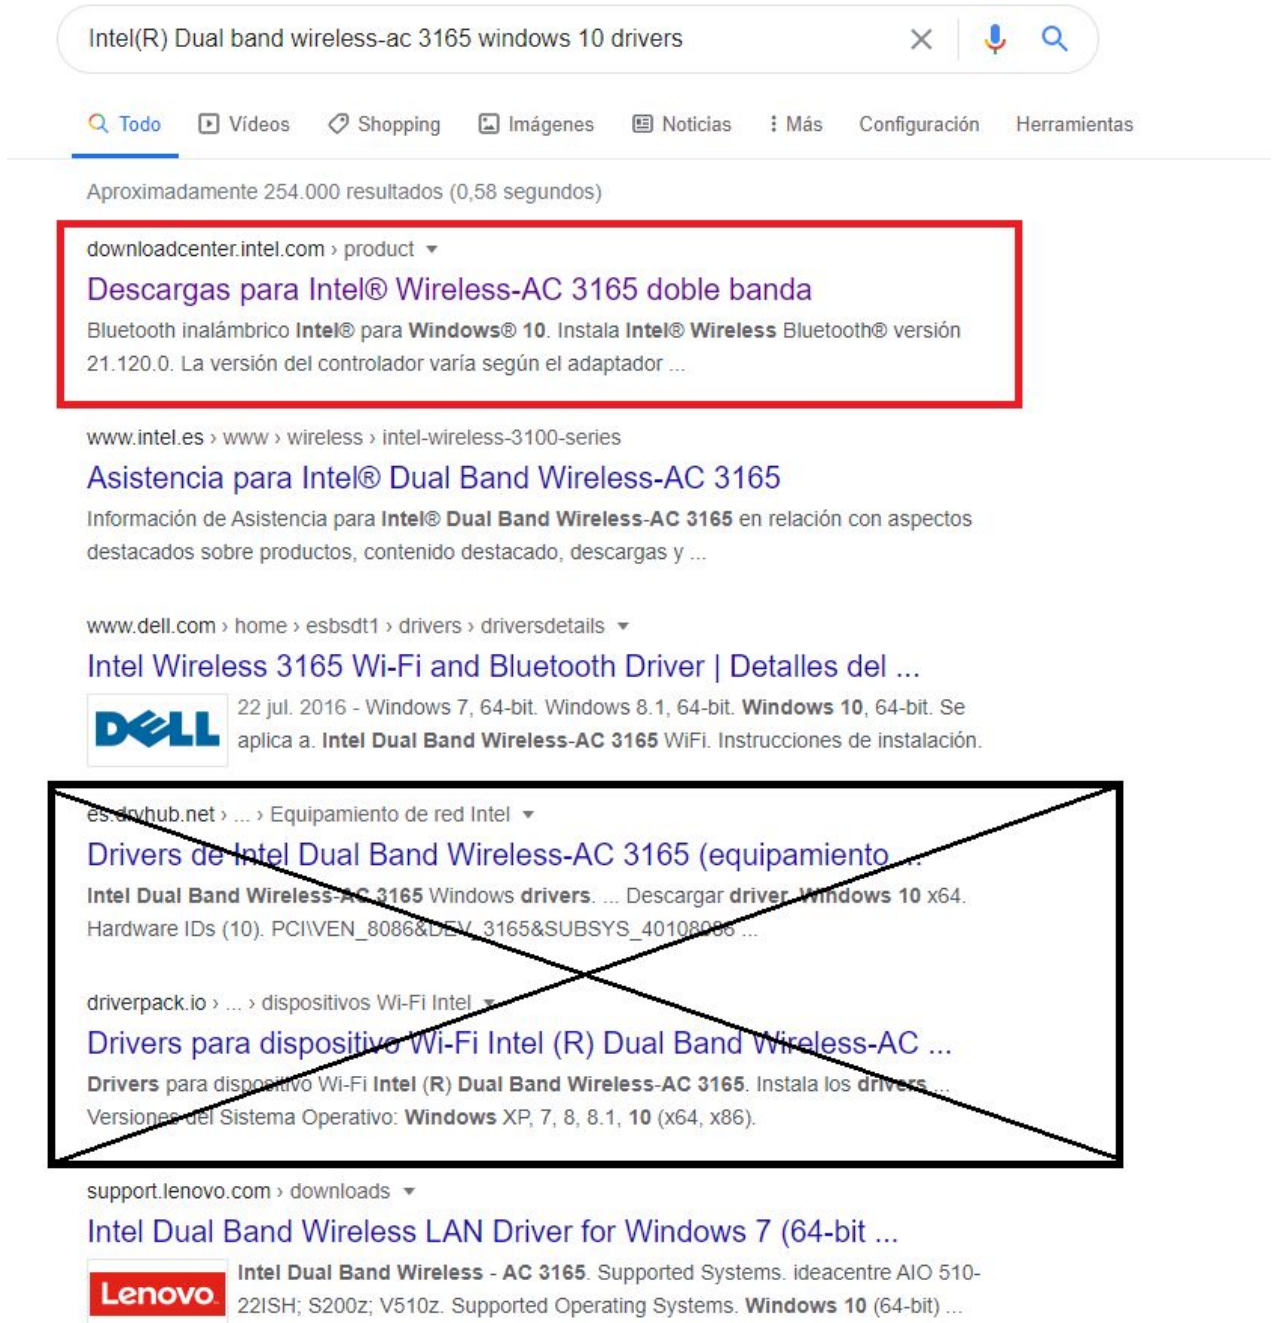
Intel(R) Dual band wireless-ac 3165 windows 10 drivers

Todo Vídeos Shopping Imágenes Noticias Más Configuración Herramientas

Aproximadamente 254.000 resultados (0,58 segundos)

downloadcenter.intel.com › product
Descargas para Intel® Wireless-AC 3165 doble banda
Bluetooth inalámbrico Intel® para Windows® 10. Instala Intel® Wireless Bluetooth® versión 21.120.0. La versión del controlador varía según el adaptador ...

www.intel.es › www › wireless › intel-wireless-3100-series
Asistencia para Intel® Dual Band Wireless-AC 3165
Información de Asistencia para Intel® Dual Band Wireless-AC 3165 en relación con aspectos destacados sobre productos, contenido destacado, descargas y ...

www.dell.com › home › esbsdt1 › drivers › driversdetails
Intel Wireless 3165 Wi-Fi and Bluetooth Driver | Detalles del ...
DELL
22 jul. 2016 - Windows 7, 64-bit. Windows 8.1, 64-bit. Windows 10, 64-bit. Se aplica a. Intel Dual Band Wireless-AC 3165 WiFi. Instrucciones de instalación.

es.drvhub.net › ... › Equipamiento de red Intel
Drivers de Intel Dual Band Wireless-AC 3165 (equipamiento ...
Intel Dual Band Wireless-AC 3165 Windows drivers. ... Descargar driver. Windows 10 x64. Hardware IDs (10). PCI\VEN_8086&DEV_3165&SUBSYS_40108086 ...

driverpack.io › ... › dispositivos Wi-Fi Intel
Drivers para dispositivo Wi-Fi Intel (R) Dual Band Wireless-AC ...
Drivers para dispositivo Wi-Fi Intel (R) Dual Band Wireless-AC 3165. Instala los drivers ... Versiones del Sistema Operativo: Windows XP, 7, 8, 8.1, 10 (x64, x86).

support.lenovo.com › downloads
Intel Dual Band Wireless LAN Driver for Windows 7 (64-bit ...
Lenovo
Intel Dual Band Wireless - AC 3165. Supported Systems. ideacentre AIO 510-22ISH; S200z; V510z. Supported Operating Systems. Windows 10 (64-bit) ...